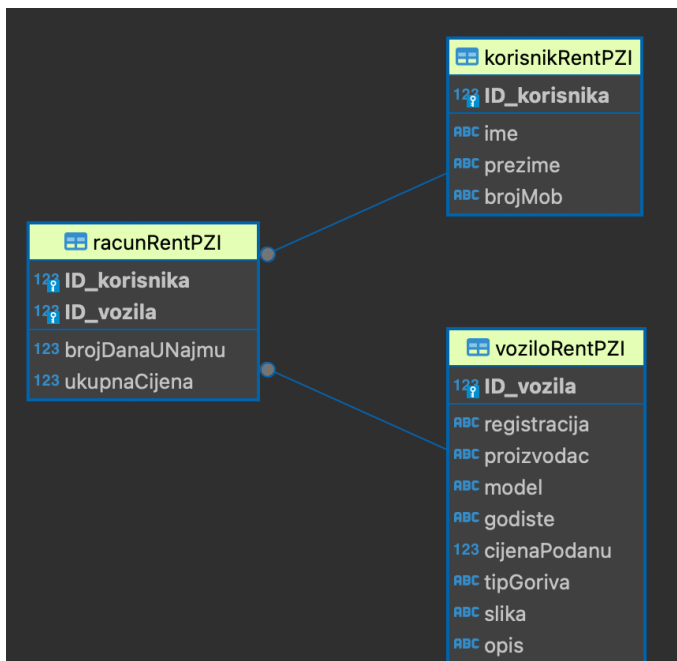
korisnikRentPZI
123 ID_korisnika
ABC ime
ABC prezime
ABC brojMob

racunRentPZI
123 ID_korisnika
123 ID_vozila
123 brojDanaUNajmu
123 ukupnaCijena

voziloRentPZI
123 ID_vozila
ABC registracija
ABC proizvodac
ABC model
ABC godiste
123 cijenaPodanu
ABC tipGoriva
ABC slika
ABC opis